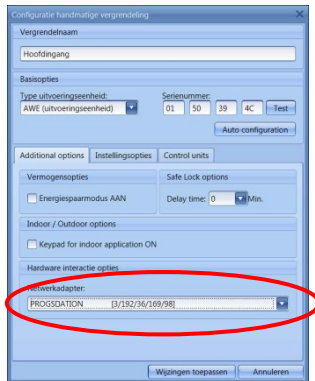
Configuratie handmatige vergrendeling

Vergrendelnaam

Hoofdingang

Basisopties

Type uitvoeringseenheid:

AWE (uitvoeringseenheid)

Serienummer:

01 50 39 4C Test

Auto configuration

Additional options | Instellingsopties | Control units

Vermogensopties

Energiespaarmodus AAN

Safe Lock options

Delay time: 0 Min.

Indoor / Outdoor options

Keypad for indoor application ON

Hardware interactie opties

Netwerkadapter:

PROGSDATION [3/192/36/169/98]

Wijzingen toepassen | Annuleren